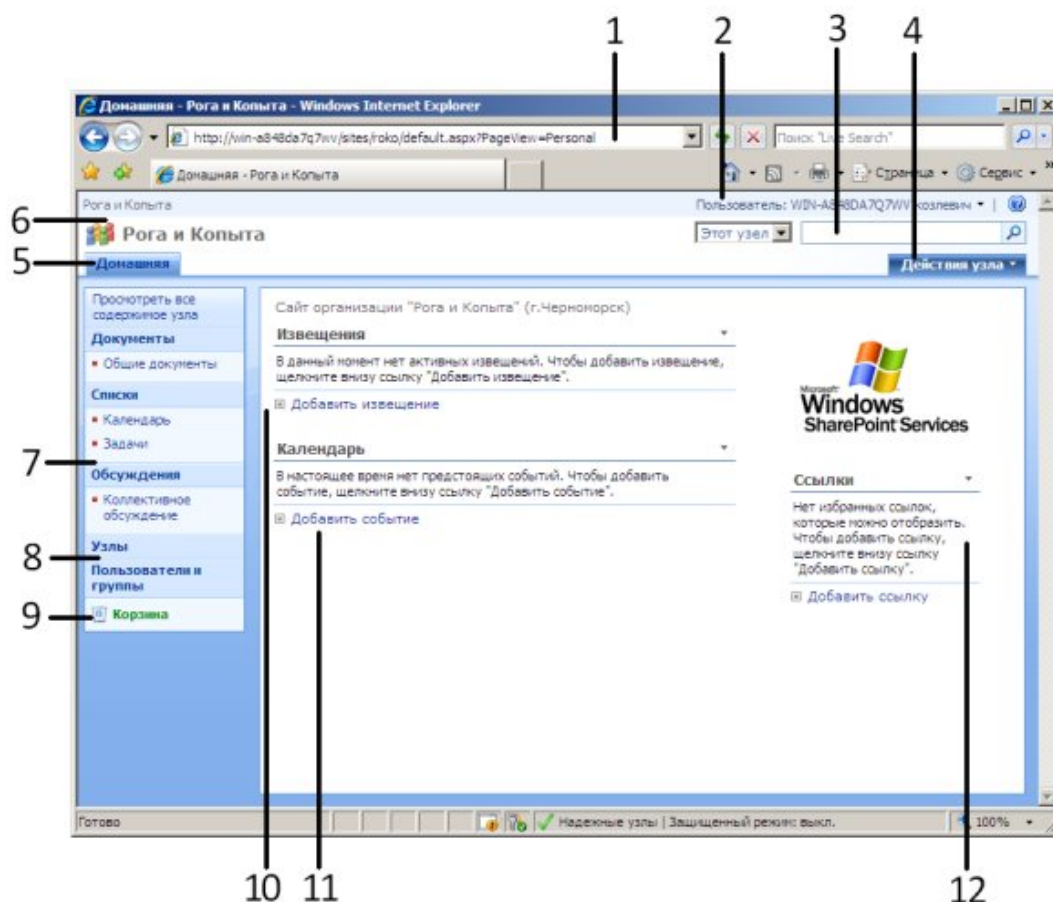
1 2 3 4

Домашняя - Рога и Копыта - Windows Internet Explorer

http://win-a848da7q7wv/sites/roko/default.aspx?PageView=Personal

Поиск "Live Search"

Домашняя - Рога и Копыта

Страница • Сервис •

6 Рога и Копыта

Пользователь: WIN-A848DA7Q7WV\козлевич • |

Рога и Копыта

Этот узел

5 Домашняя

Действия узла •

Просмотреть все содержимое узла

Документы

• Общие документы

Списки

• Календарь

• Задачи

7 Обсуждения

• Коллективное обсуждение

8 Узлы

Пользователи и группы

9 Корзина

Сайт организации "Рога и Копыта" (г.Черноморск)

Извещения

В данный момент нет активных извещений. Чтобы добавить извещение, щелкните внизу ссылку "Добавить извещение".

Добавить извещение

Календарь

В настоящее время нет предстоящих событий. Чтобы добавить событие, щелкните внизу ссылку "Добавить событие".

Добавить событие

Microsoft Windows SharePoint Services

Ссылки

Нет избранных ссылок, которые можно отобразить. Чтобы добавить ссылку, щелкните внизу ссылку "Добавить ссылку".

Добавить ссылку

Готово

Надежные узлы | Защищенный режим: выкл.

100%

10 11 12